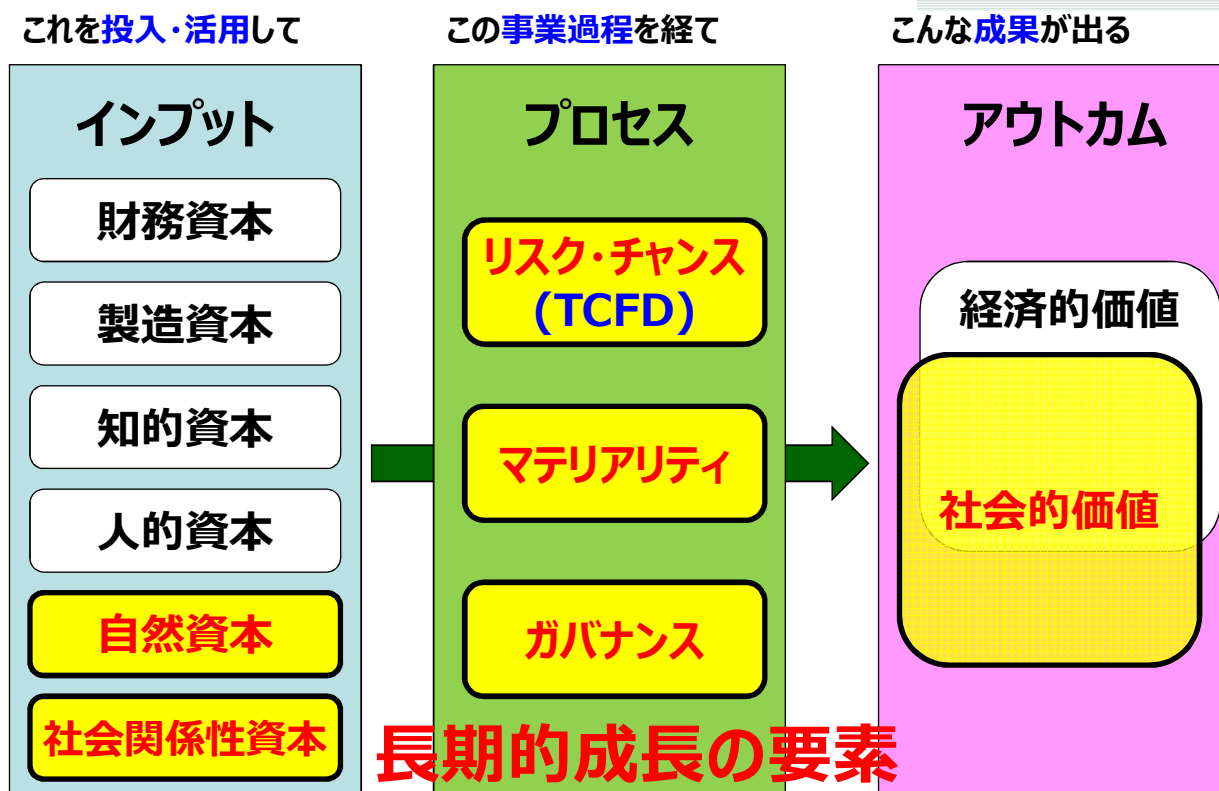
これを投入・活用して

インプット

財務資本

製造資本

知的資本

人的資本

自然資本

社会関係性資本

この事業過程を経て

プロセス

リスク・チャンス (TCFD)

マテリアリティ

ガバナンス

こんな成果が出る

アウトカム

経済的価値

社会的価値

長期的成長の要素